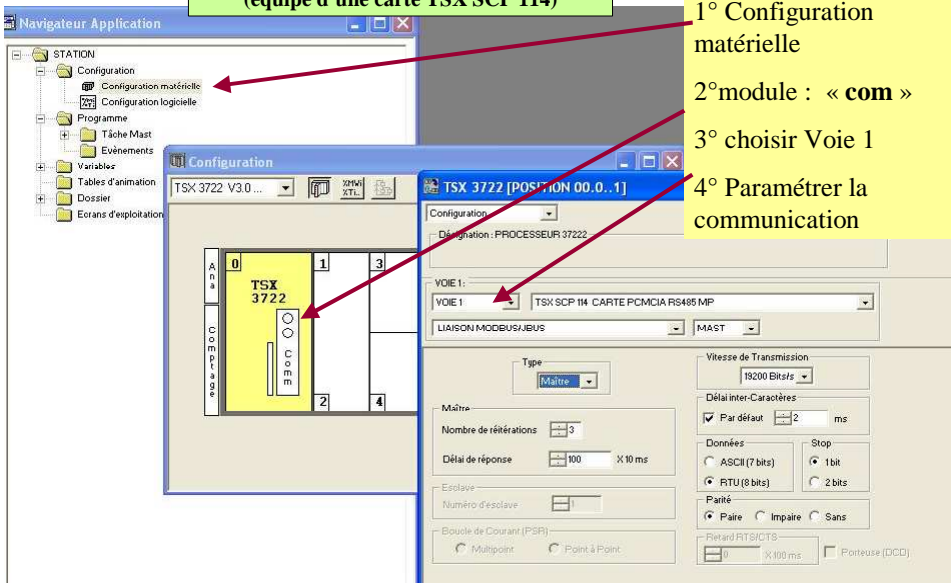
(équipé d'une carte TSX SCP 114)

Navigateur Application

STATION
Configuration
Configuration matérielle
Configuration logicielle
Programme
Tâche Mast
Evènements
Variables
Tables d'animation
Dossier
Ecrans d'exploitation

1° Configuration matérielle

2°module : « **com** »

3° choisir Voie 1

4° Paramétrer la communication

Configuration

TSX 3722 V3.0

0
Ana
Comptage
TSX 3722
Comm
1
2
3
4

TSX 3722 [POSITION 00.0..1]

Configuration

Désignation : PROCESSEUR 37222

VOIE 1:
VOIE 1
TSX SCP 114 CARTE PCMCIA RS485 MP
LIAISON MODBUS/JBUS
MAST

Type
Maître

Maître
Nombre de réitérations 3
Délai de réponse 100 X 10 ms

Esclave
Numéro d'esclave 1

Boucle de Courant (PSR)
Multipoint
Point à Point

Vitesse de Transmission
19200 Bits/s

Délai inter-Caractères
Par défaut 2 ms

Données
ASCII (7 bits)
RTU (8 bits)

Stop
1 bit
2 bits

Parité
Paire
Impaire
Sans

Retard RTS/CTS
0 X 100 ms
Porteuse (DCD)